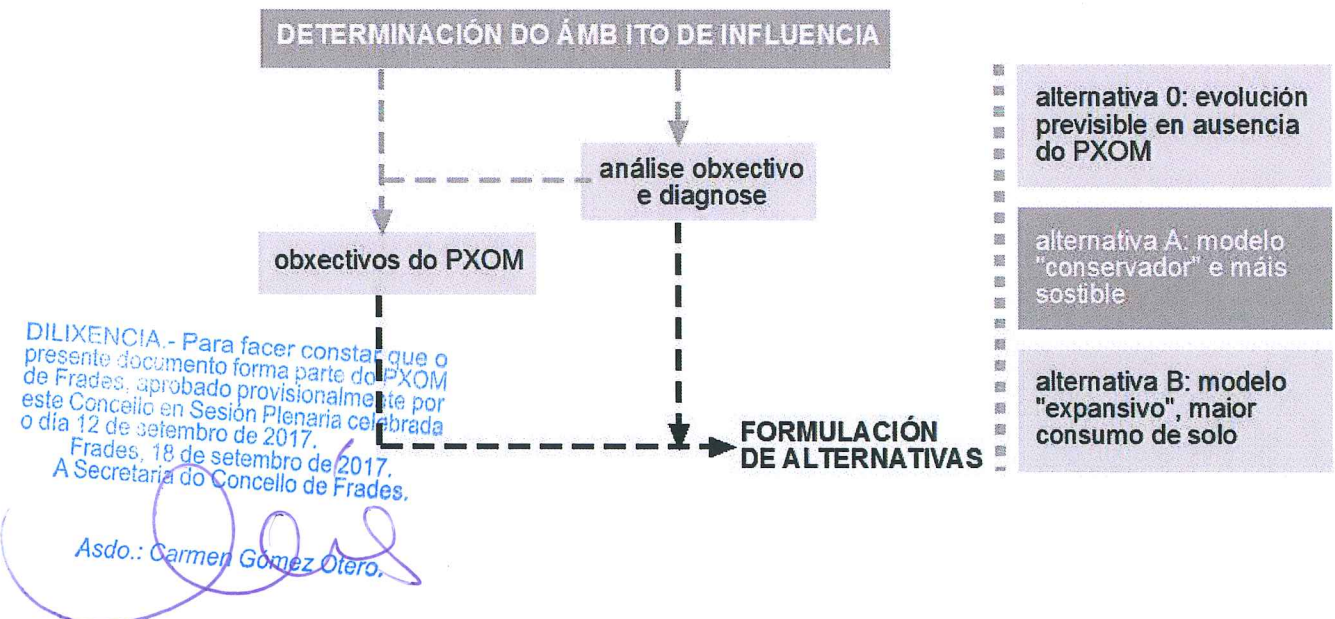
DETERMINACIÓN DO ÁMB ITO DE INFLUENCIA

análise obxectivo e diagnose

obxectivos do PXOM

FORMULACIÓN DE ALTERNATIVAS

alternativa 0: evolución previsible en ausencia do PXOM

alternativa A: modelo "conservador" e máis sostible

alternativa B: modelo "expansivo", maior consumo de solo

DILIXENCIA.- Para facer constar que o presente documento forma parte do PXOM de Frades, aprobado provisionalmente por este Concello en Sesión Plenaria celebrada o día 12 de setembro de 2017.
Frades, 18 de setembro de 2017.
A Secretaria do Concello de Frades.

Asdo.: Carmen Gómez Otero.